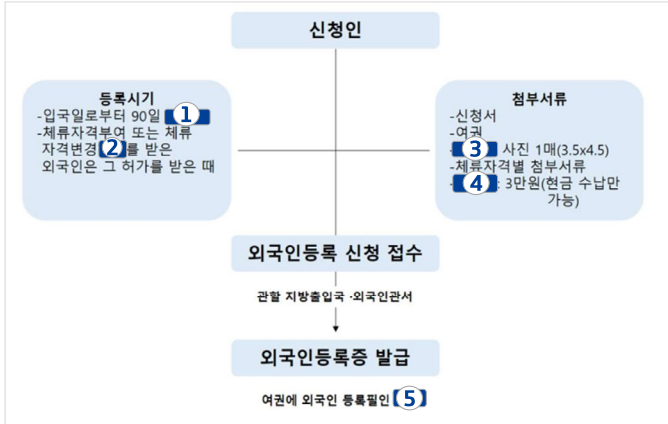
신청인

등록시기

-입국일로부터 90일 ①
-체류자격부여 또는 체류 자격변경 ②를 받은 외국인은 그 허가를 받은 때

첨부서류

-신청서
-여권
-③ 사진 1매(3.5x4.5)
-체류자격별 첨부서류
-④: 3만원(현금 수납만 가능)

외국인등록 신청 접수

관할 지방출입국 ·외국인관서

외국인등록증 발급

여권에 외국인 등록필인 ⑤